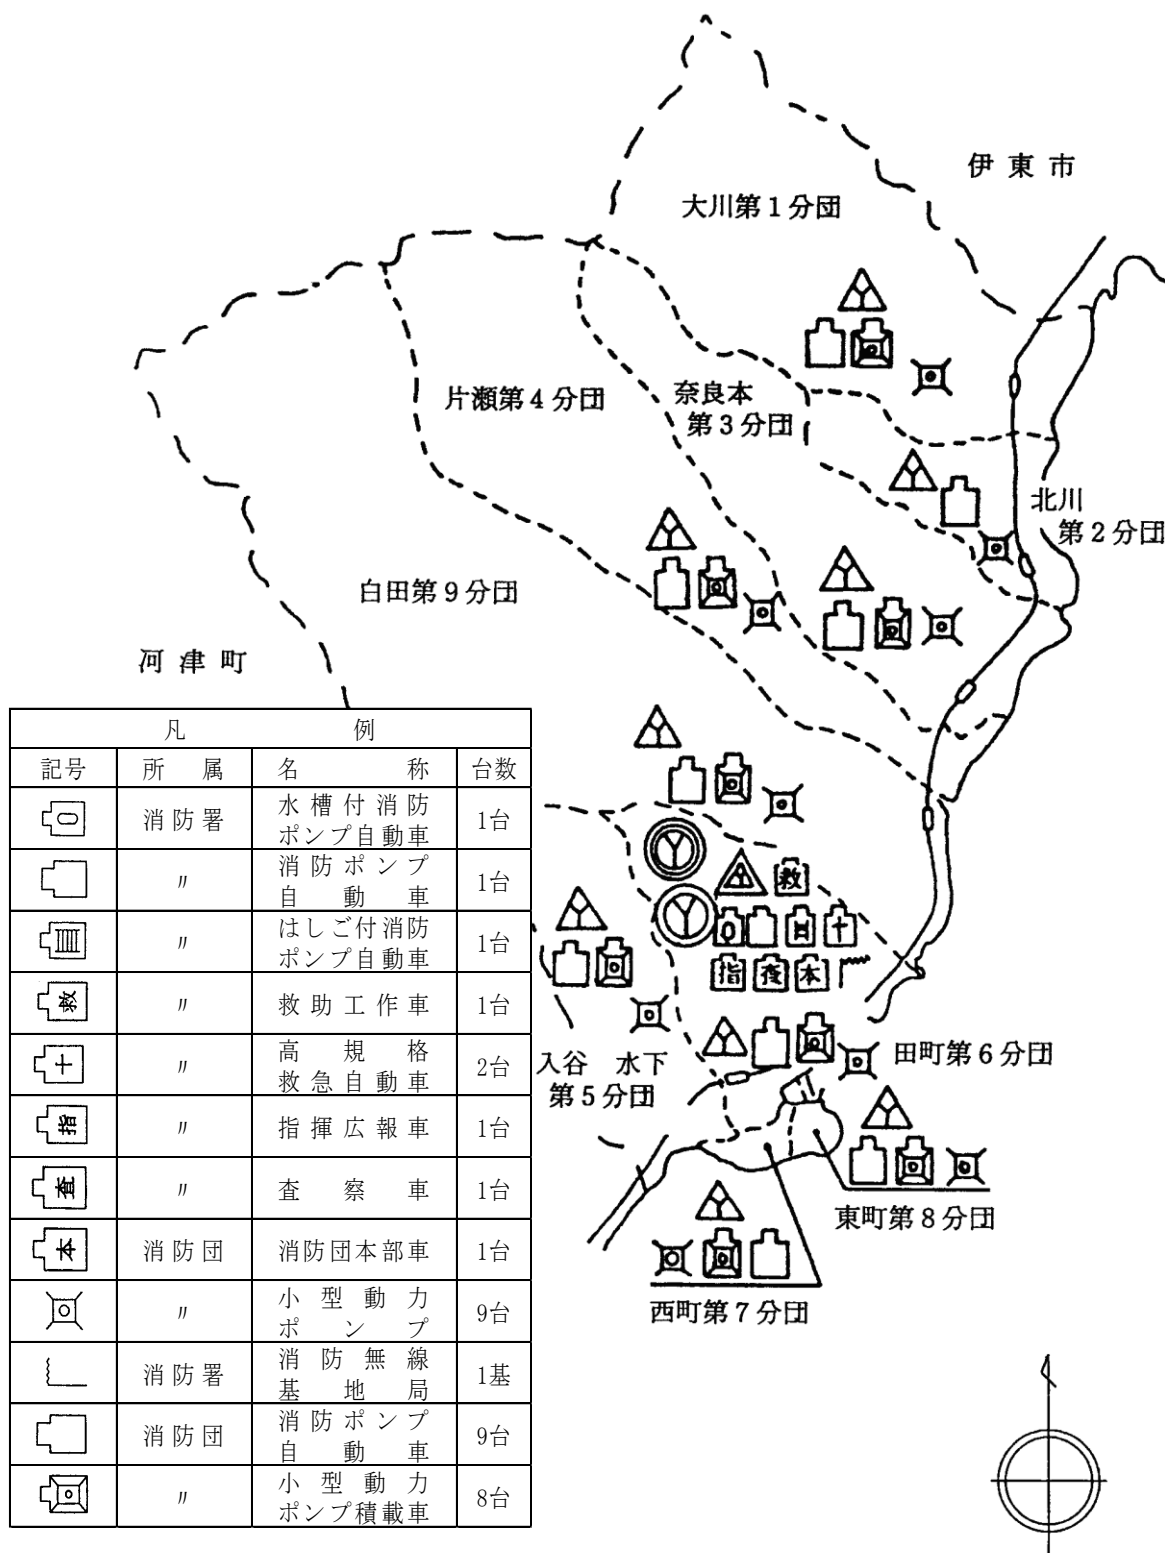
伊東市

大川第1分団

片瀬第4分団

奈良本
第3分団

北川
第2分団

白田第9分団

河津町

救

指 査 本

入谷 水下
第5分団

田町第6分団

東町第8分団

西町第7分団

| 凡例 | | | |
|---|---|---|---|
| 記号 | 所属 | 名称 | 台数 |
| | 消防署 | 水槽付消防ポンプ自動車 | 1台 |
| | 〃 | 消防ポンプ自動車 | 1台 |
| | 〃 | はしご付消防ポンプ自動車 | 1台 |
| 救 | 〃 | 救助工作車 | 1台 |
| | 〃 | 高規格救急自動車 | 2台 |
| 指 | 〃 | 指揮広報車 | 1台 |
| 査 | 〃 | 査察車 | 1台 |
| 本 | 消防団 | 消防団本部車 | 1台 |
| | 〃 | 小型動力ポンプ | 9台 |
| | 消防署 | 消防無線基地局 | 1基 |
| | 消防団 | 消防ポンプ自動車 | 9台 |
| | 〃 | 小型動力ポンプ積載車 | 8台 |